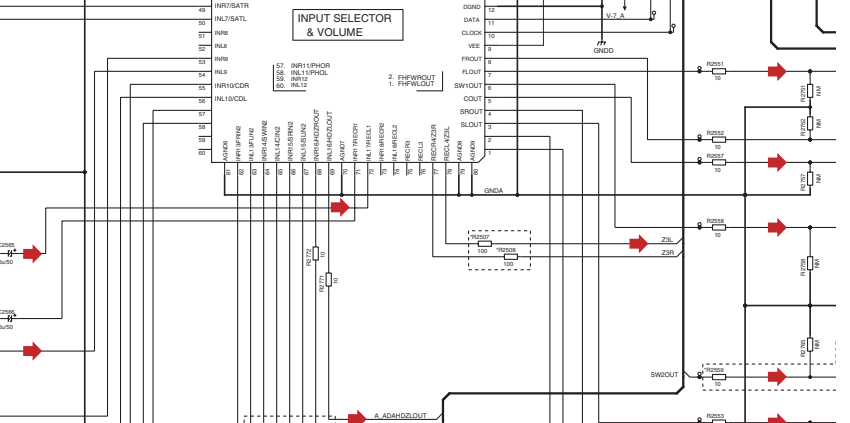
INPUT SELECTOR
& VOLUME

49 INR7/SATR
50 INL7/SATL
51 INR8
52 INL8
53 INR9
54 INL9
55 INR10/CDR
56 INL10/CDL
57
58
59
60

57. INR11/PHOR
58. INL11/PHOL
59. INR12
60. INL12

2. FHFWROUT
1. FHFWLOUT

DGND 12
DATA 11
CLOCK 10
VEE 9
FROUT 8
FLOUT 7
SW1OUT 6
COUT 5
SROUT 4
SLOUT 3
2
1

V-7_A
GNDD

61 AGND6
62 INR13/FRIN2
63 INL13/FLIN2
64 INR14/SWIN2
65 INL14/CIN2
66 INR15/SRIN2
67 INL15/SLIN2
68 INR16/HZ/ROUT
69 INL16/HZ/LOUT
70 AGND7
71 INR17/RECR1
72 INL17/RECL1
73 INR18/RECR2
74 INL18/RECL2
75 RECR3
76 RECL3
77 RECR4/Z3R
78 RECL4/Z3L
79 AGND8
80 AGND9

GNDA

R2507
100
R2508
100
Z3L
Z3R

R2772
10
R2771
10

R2551
10
R2751
NM
R2552
10
R2752
NM
R2557
10
R2757
NM
R2558
10
R2758
NM
R2765
NM
SW2OUT
R2559
10
R2553
10

C2565
u/50
C2566
u/50

A_ADAHDZLOUT